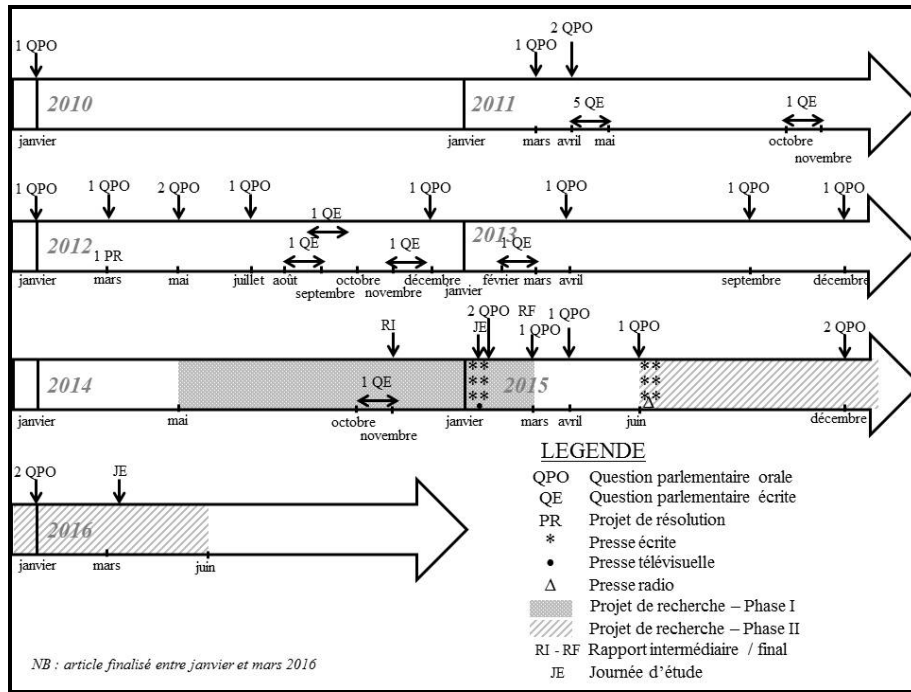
1 QPO

1 QPO

2 QPO

2010

2011

5 QE

1 QE

janvier

janvier

mars

avril

mai

octobre

novembre

1 QPO

1 QPO

2 QPO

1 QPO

1 QPO

1 QPO

1 QPO

1 QPO

1 QE

2012

1 PR

1 QE

1 QE

2013

1 QE

janvier

mars

mai

juillet

août

septembre

octobre

novembre

décembre

janvier

février

mars

avril

septembre

décembre

RI

2 QPO

JE

RF

1 QPO

1 QPO

1 QPO

2 QPO

2014

1 QE

2015

janvier

mai

octobre

novembre

janvier

mars

avril

juin

décembre

2 QPO

JE

2016

janvier

mars

juin

LEGENDE

QPO Question parlementaire orale
QE Question parlementaire écrite
PR Projet de résolution
* Presse écrite
• Presse télévisuelle
Δ Presse radio
Projet de recherche – Phase I
Projet de recherche – Phase II
RI - RF Rapport intermédiaire / final
JE Journée d'étude

NB : article finalisé entre janvier et mars 2016